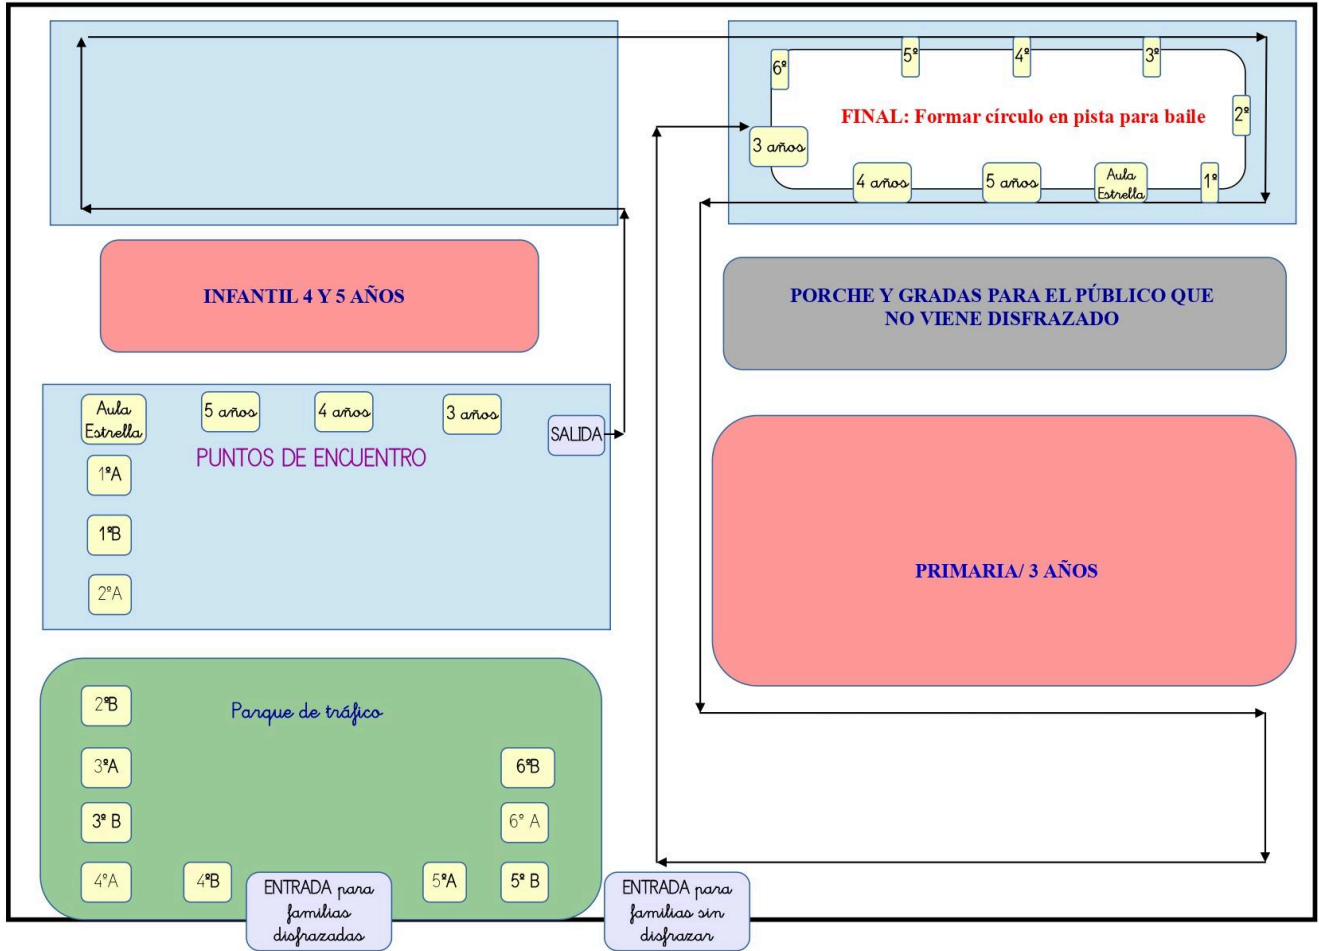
6º
5º
4º
3º
FINAL: Formar círculo en pista para baile
2º
3 años
4 años
5 años
Aula Estrella
1º

INFANTIL 4 Y 5 AÑOS

PORCHE Y GRADAS PARA EL PÚBLICO QUE NO VIENE DISFRAZADO

Aula Estrella
5 años
4 años
3 años
SALIDA
PUNTOS DE ENCUENTRO
1ºA
1ºB
2ºA

PRIMARIA/ 3 AÑOS

2ºB
Parque de tráfico
3ºA
6ºB
3º B
6º A
4ºA
4ºB
ENTRADA para familias disfrazadas
5ºA
5º B
ENTRADA para familias sin disfrazar